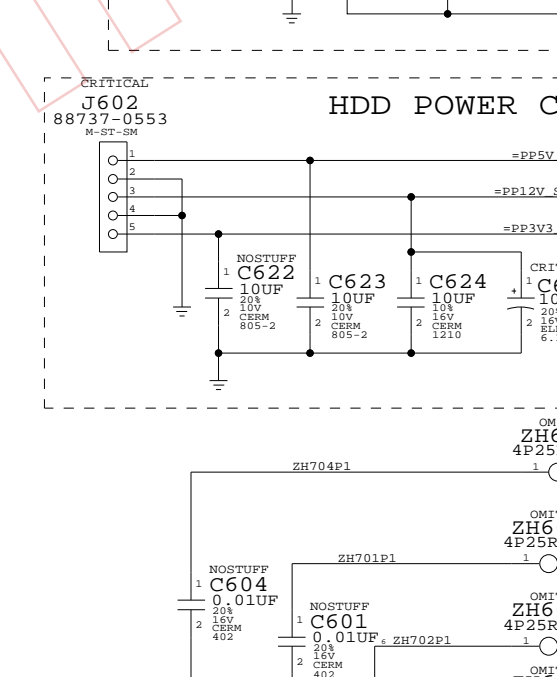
CRITICAL
J602
88737-0553
M-ST-SM

HDD POWER C

1
2
3
4
5

=PP5V
=PP12V_S
=PP3V3_

NOSTUFF
1 C622
10UF
2 20%
10V
CERM
805-2

1 C623
10UF
2 20%
10V
CERM
805-2

1 C624
10UF
2 10%
16V
CERM
1210

CRI
1 C6
10
2 20
16V
ELE
6.

OM
ZH6
4P25

ZH704P1
1

OMI
ZH6
4P25R

NOSTUFF
1 C604
0.01UF
2 20%
16V
CERM
402

ZH701P1
1

NOSTUFF
1 C601
0.01UF
2 20%
16V
CERM
402

OMI
ZH6
4P25R

6 ZH702P1
1

OMI